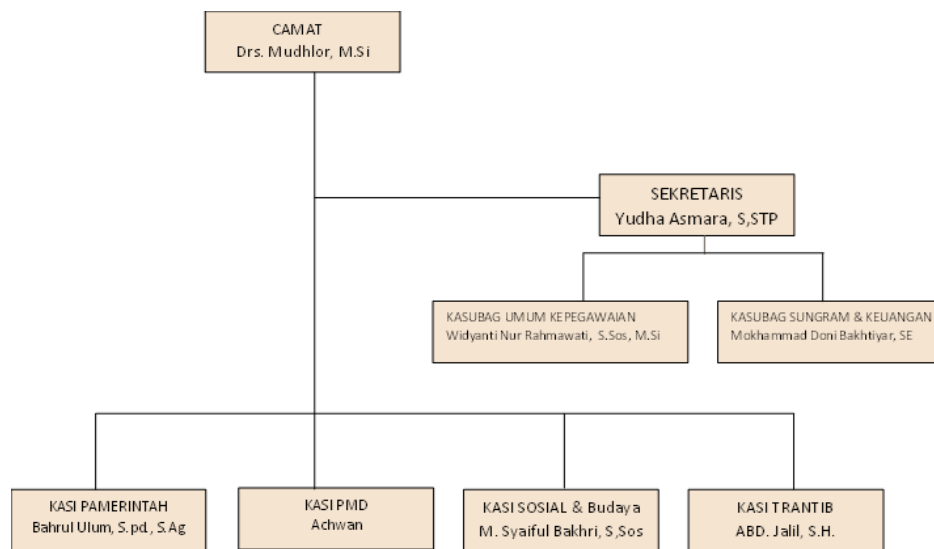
CAMAT
Drs. Mudhlor, M.Si

SEKRETARIS
Yudha Asmara, S,STP

KASUBAG UMUM KEPEGAWAIAN
Widyanti Nur Rahmawati, S.Sos, M.Si

KASUBAG SUNGRAM & KEUANGAN
Mokhammad Doni Bakhtiyar, SE

KASI PAMERINTAH
Bahrul Ulum, S.pd., S.Ag

KASI PMD
Achwan

KASI SOSIAL & Budaya
M. Syaiful Bakhri, S,Sos

KASI TRANTIB
ABD. Jalil, S.H.